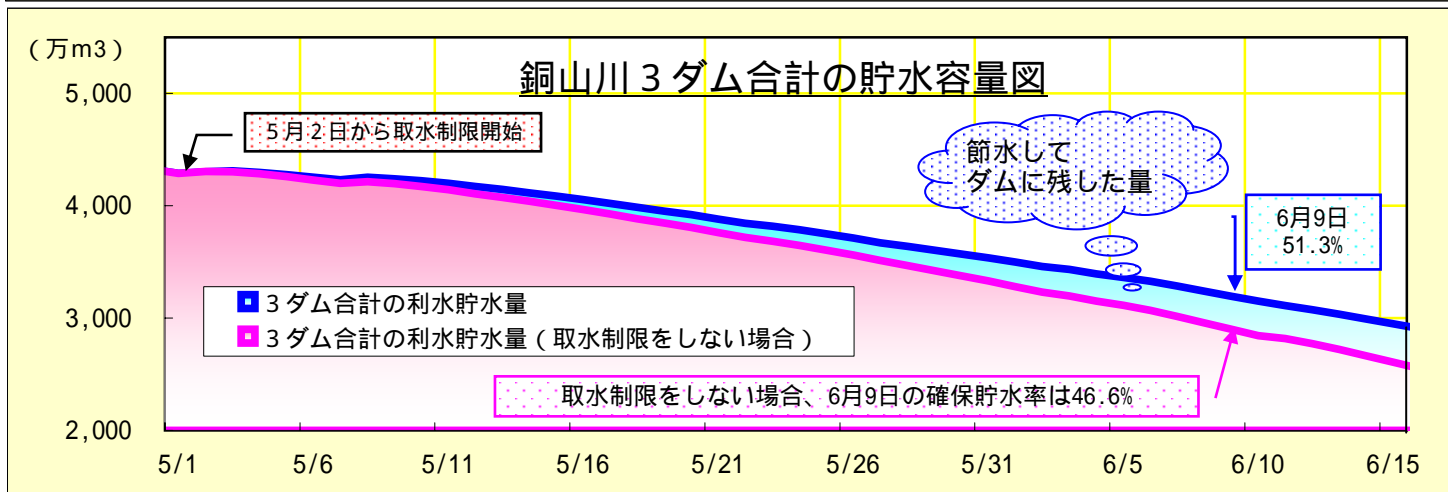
（万m3）

銅山川３ダム合計の貯水容量図

5,000
4,000
3,000
2,000

５月２日から取水制限開始

節水して
ダムに残した量

6月9日
51.3%

３ダム合計の利水貯水量
３ダム合計の利水貯水量（取水制限をしない場合）

取水制限をしない場合、6月9日の確保貯水率は46.6%

5/1
5/6
5/11
5/16
5/21
5/26
5/31
6/5
6/10
6/15